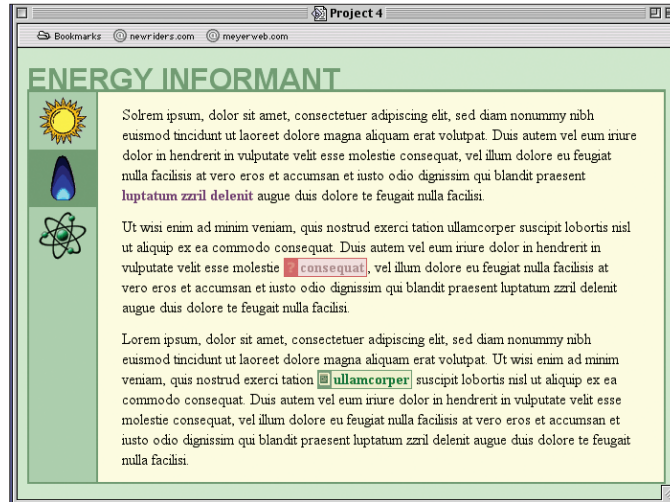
Project 4

Bookmarks newriders.com meyerweb.com

ENERGY INFORMANT

Solrem ipsum, dolor sit amet, consectetuer adipiscing elit, sed diam nonummy nibh euismod tincidunt ut laoreet dolore magna aliquam erat volutpat. Duis autem vel eum iriure dolor in hendrerit in vulputate velit esse molestie consequat, vel illum dolore eu feugiat nulla facilisis at vero eros et accumsan et iusto odio dignissim qui blandit praesent luptatum zzril delenit augue duis dolore te feugait nulla facilisi.

Ut wisi enim ad minim veniam, quis nostrud exerci tation ullamcorper suscipit lobortis nisl ut aliquip ex ea commodo consequat. Duis autem vel eum iriure dolor in hendrerit in vulputate velit esse molestie ? consequat, vel illum dolore eu feugiat nulla facilisis at vero eros et accumsan et iusto odio dignissim qui blandit praesent luptatum zzril delenit augue duis dolore te feugait nulla facilisi.

Lorem ipsum, dolor sit amet, consectetuer adipiscing elit, sed diam nonummy nibh euismod tincidunt ut laoreet dolore magna aliquam erat volutpat. Ut wisi enim ad minim veniam, quis nostrud exerci tation ullamcorper suscipit lobortis nisl ut aliquip ex ea commodo consequat. Duis autem vel eum iriure dolor in hendrerit in vulputate velit esse molestie consequat, vel illum dolore eu feugiat nulla facilisis at vero eros et accumsan et iusto odio dignissim qui blandit praesent luptatum zzril delenit augue duis dolore te feugait nulla facilisi.